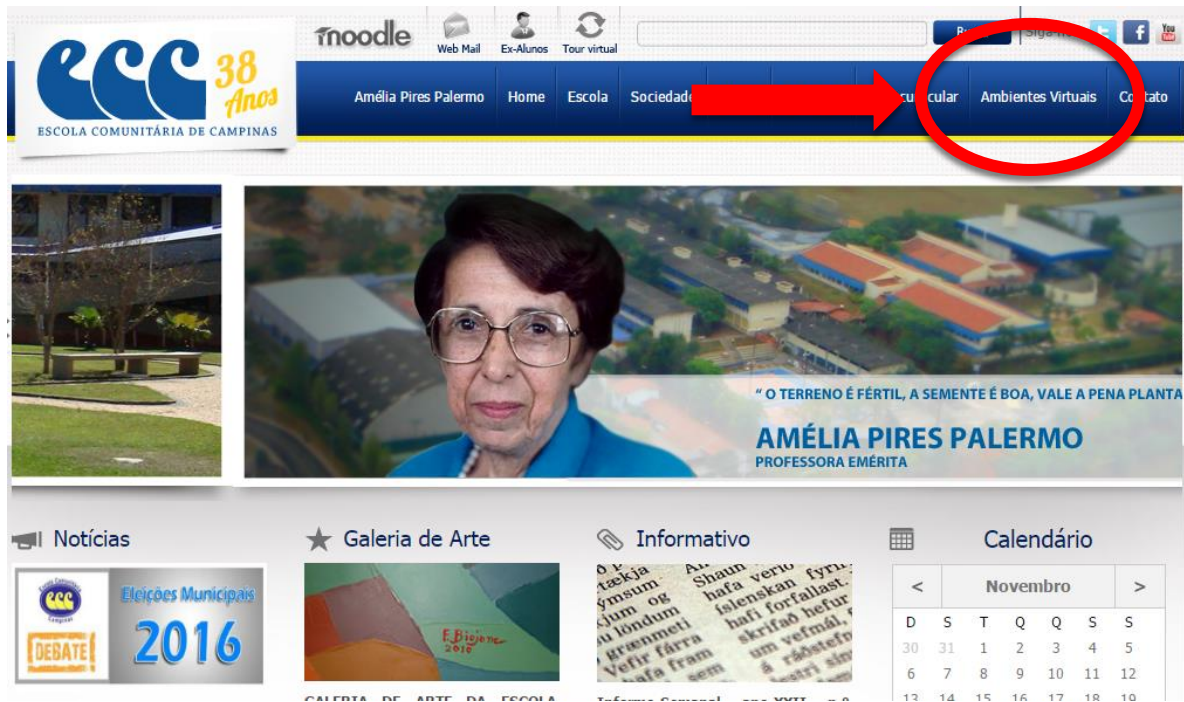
ECC 38 Anos
ESCOLA COMUNITÁRIA DE CAMPINAS

moodle
Web Mail
Ex-Alunos
Tour virtual
B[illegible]
Siga-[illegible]

Amélia Pires Palermo
Home
Escola
Sociedade
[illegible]urricular
Ambientes Virtuais
Co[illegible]tato

" O TERRENO É FÉRTIL, A SEMENTE É BOA, VALE A PENA PLANTA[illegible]
AMÉLIA PIRES PALERMO
PROFESSORA EMÉRITA

Notícias
ECC
DEBATE
Eleições Municipais
2016

Galeria de Arte
F. Biojone 2016
GALERIA DE ARTE DA ESCOLA

Informativo
Informe Semanal - ano XXII - n.º

Calendário
<
Novembro
>

| D | S | T | Q | Q | S | S |
|---|---|---|---|---|---|---|
| 30 | 31 | 1 | 2 | 3 | 4 | 5 |
| 6 | 7 | 8 | 9 | 10 | 11 | 12 |
| 13 | 14 | 15 | 16 | 17 | 18 | 19 |